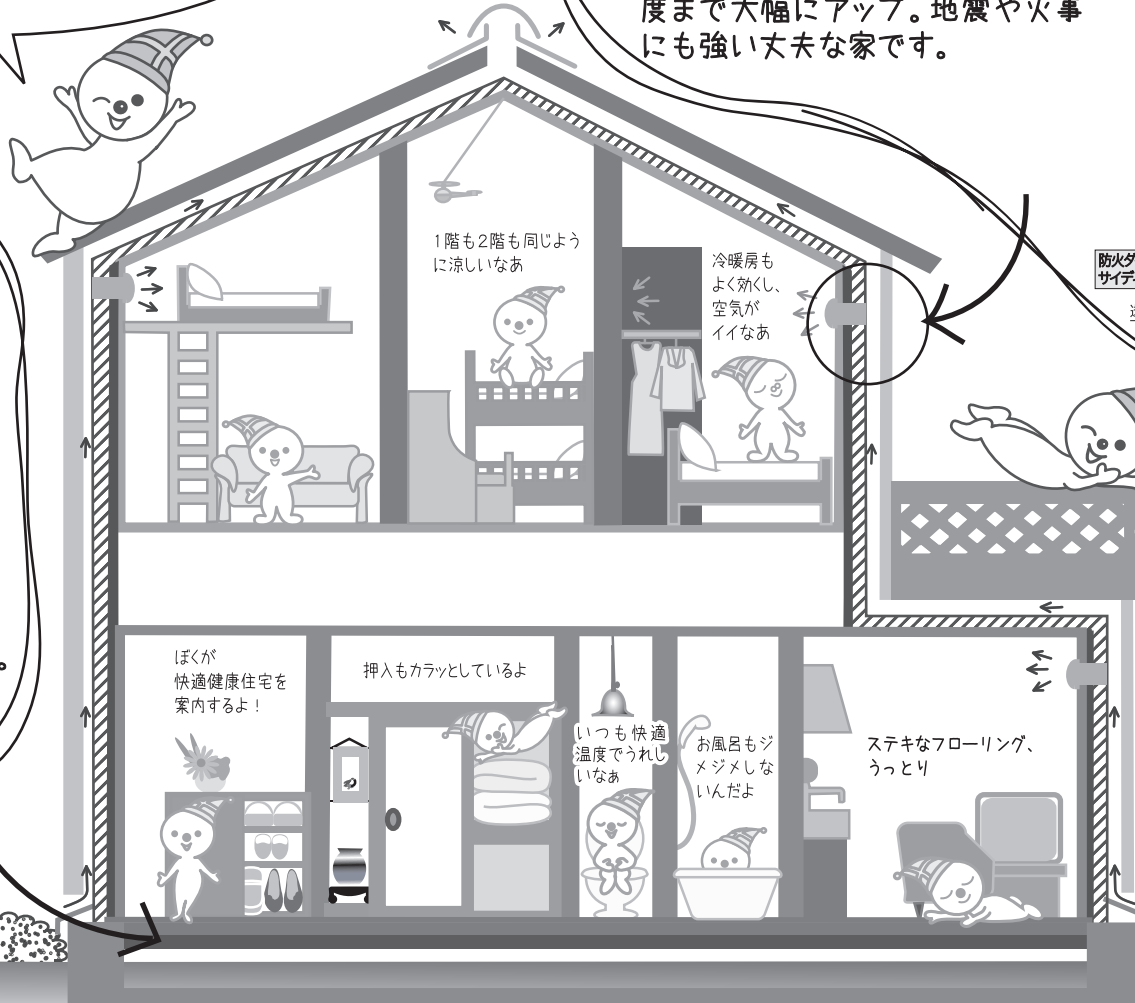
度まで大幅にアップ。地震や火事にも強い丈夫な家です。

1階も2階も同じように涼しいなあ

冷暖房もよく効くし、空気がイイなあ

防火ダ
サイデ

ぼくが快適健康住宅を案内するよ！

押入もカラッとしているよ

いつも快適温度でうれしいなぁ

お風呂もジメジメしないんだよ

ステキなフローリング、うっとり